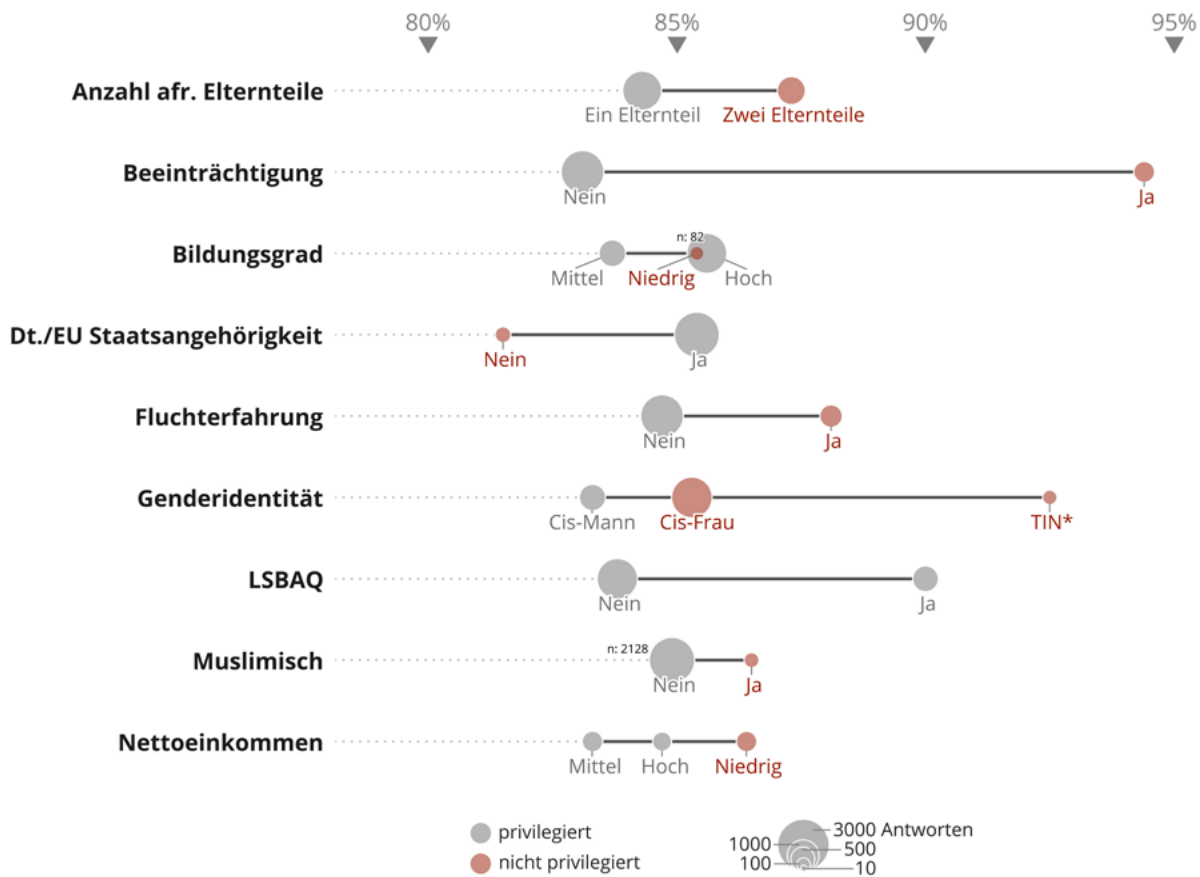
80% 85% 90% 95%

Anzahl afr. Elternteile
Ein Elternteil
Zwei Elternteile

Beeinträchtigung
Nein
Ja

Bildungsgrad
n: 82
Mittel
Niedrig
Hoch

Dt./EU Staatsangehörigkeit
Nein
Ja

Fluchterfahrung
Nein
Ja

Genderidentität
Cis-Mann
Cis-Frau
TIN*

LSBAQ
Nein
Ja

Muslimisch
n: 2128
Nein
Ja

Nettoeinkommen
Mittel
Hoch
Niedrig

privilegiert
nicht privilegiert

3000 Antworten
1000
500
100
10